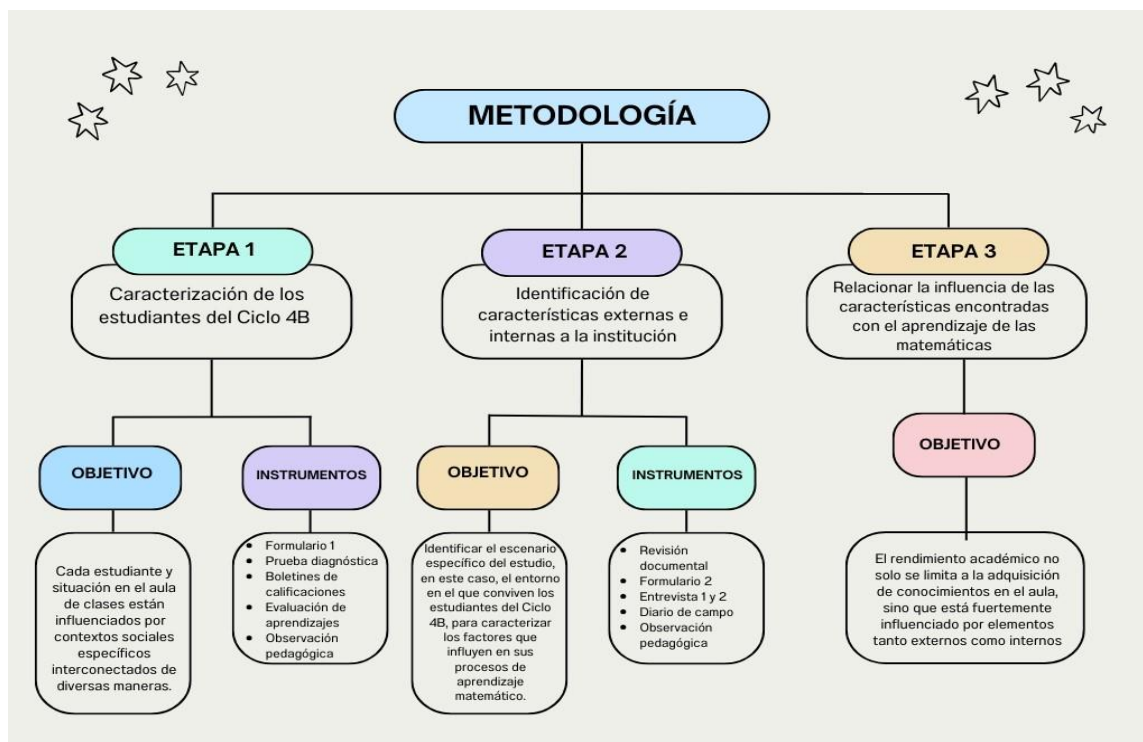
METODOLOGÍA

ETAPA 1

Caracterización de los estudiantes del Ciclo 4B

OBJETIVO

Cada estudiante y situación en el aula de clases están influenciados por contextos sociales específicos interconectados de diversas maneras.

INSTRUMENTOS

- Formulario 1
- Prueba diagnóstica
- Boletines de calificaciones
- Evaluación de aprendizajes
- Observación pedagógica

ETAPA 2

Identificación de características externas e internas a la institución

OBJETIVO

Identificar el escenario específico del estudio, en este caso, el entorno en el que conviven los estudiantes del Ciclo 4B, para caracterizar los factores que influyen en sus procesos de aprendizaje matemático.

INSTRUMENTOS

- Revisión documental
- Formulario 2
- Entrevista 1 y 2
- Diario de campo
- Observación pedagógica

ETAPA 3

Relacionar la influencia de las características encontradas con el aprendizaje de las matemáticas

OBJETIVO

El rendimiento académico no solo se limita a la adquisición de conocimientos en el aula, sino que está fuertemente influenciado por elementos tanto externos como internos